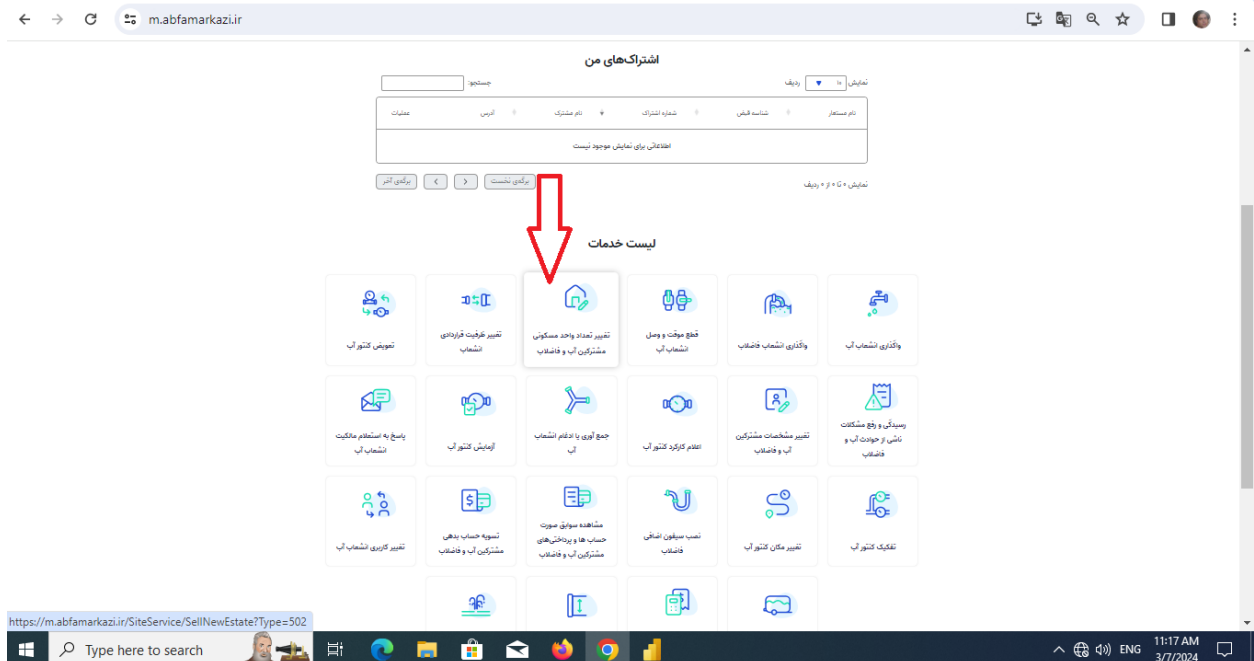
m.abfamarkazi.ir

اشتراک‌های من

نمایش ۱۰ ردیف

جستجو:

| نام مستاجر | شناسه قبض | شماره اشتراک | نام مشترک | آدرس | عملیات |
|---|---|---|---|---|---|
| اطلاعاتی برای نمایش موجود نیست | | | | | |

نمایش ۰ تا ۰ از ۰ ردیف

برگهٔ نخست < > برگهٔ آخر

لیست خدمات

واگذاری انشعاب آب

واگذاری انشعاب فاضلاب

قطع موقت و وصل انشعاب آب

تغییر تعداد واحد مسکونی مشترکین آب و فاضلاب

تغییر ظرفیت قراردادی انشعاب

تعویض کنتور آب

رسیدگی و رفع مشکلات ناشی از حوادث آب و فاضلاب

تغییر مشخصات مشترکین آب و فاضلاب

اعلام کارکرد کنتور آب

جمع آوری یا ادغام انشعاب آب

آزمایش کنتور آب

پاسخ به استعلام مالکیت انشعاب آب

تفکیک کنتور آب

تغییر مکان کنتور آب

نصب سیفون اضافی فاضلاب

مشاهده سوابق صورت حساب ها و پرداختی‌های مشترکین آب و فاضلاب

تسویه حساب بدهی مشترکین آب و فاضلاب

تغییر کاربری انشعاب آب

https://m.abfamarkazi.ir/SiteService/SellNewEstate?Type=502

Type here to search

ENG 11:17 AM 3/7/2024